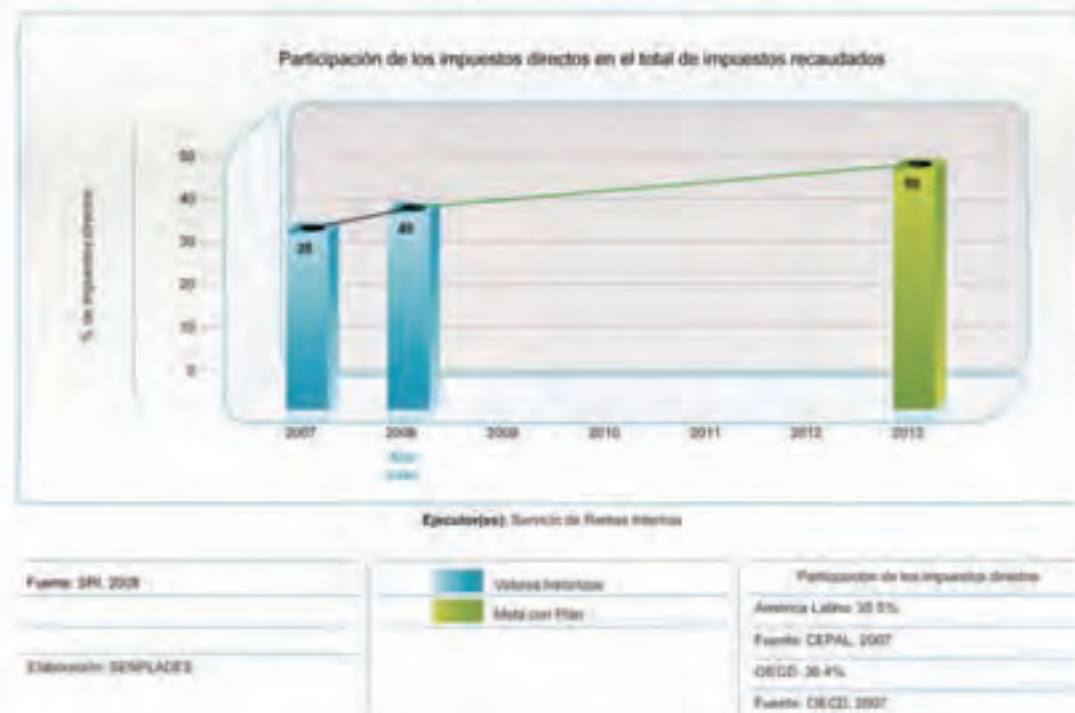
Participación de los impuestos directos en el total de impuestos recaudados

% de impuestos directos

50
40
30
20
10
0

35
40
50

2007
2008
2009
2010
2011
2012
2013

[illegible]
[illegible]

Ejecutor(es): Servicio de Rentas Internas

Fuente: SRI, 2008

Elaboración: SENPLADES

Valores históricos
Meta con filtar

Participación de los impuestos directos
America Latina: 35.5%
Fuente: CEPAL, 2007
OECD: 36.4%
Fuente: OECD, 2007